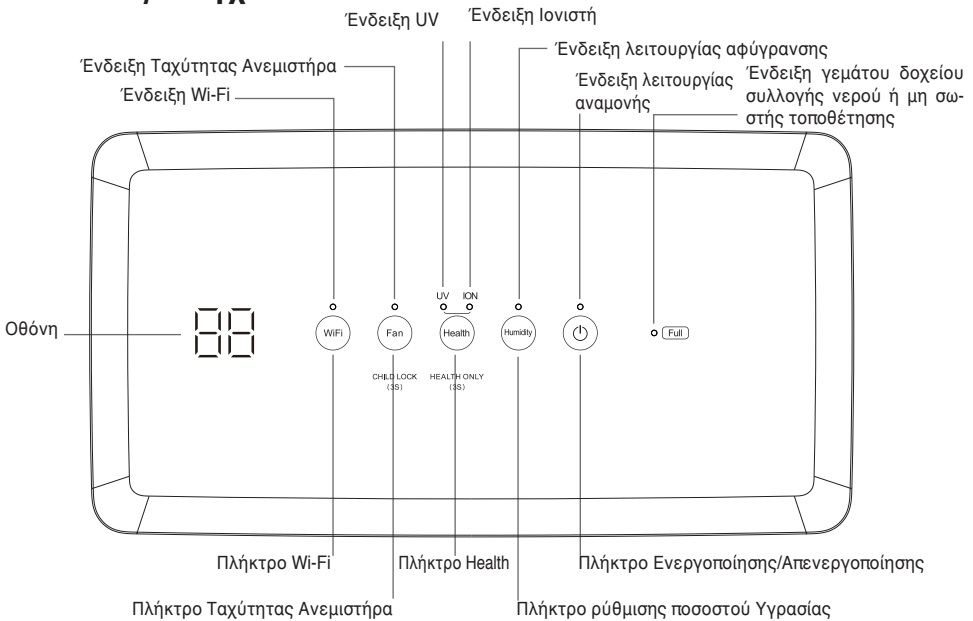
Ένδειξη UV
Ένδειξη Ιονιστή
Ένδειξη λειτουργίας αφύγρανσης
Ένδειξη Ταχύτητας Ανεμιστήρα
Ένδειξη λειτουργίας αναμονής
Ένδειξη γεμάτου δοχείου συλλογής νερού ή μη σωστής τοποθέτησης
Ένδειξη Wi-Fi

UV ION

Οθόνη
88
WiFi
Fan
Health
Humidity
Full

CHILD LOCK (3S)
HEALTH ONLY (3S)

Πλήκτρο Wi-Fi
Πλήκτρο Health
Πλήκτρο Ενεργοποίησης/Απενεργοποίησης
Πλήκτρο Ταχύτητας Ανεμιστήρα
Πλήκτρο ρύθμισης ποσοστού Υγρασίας